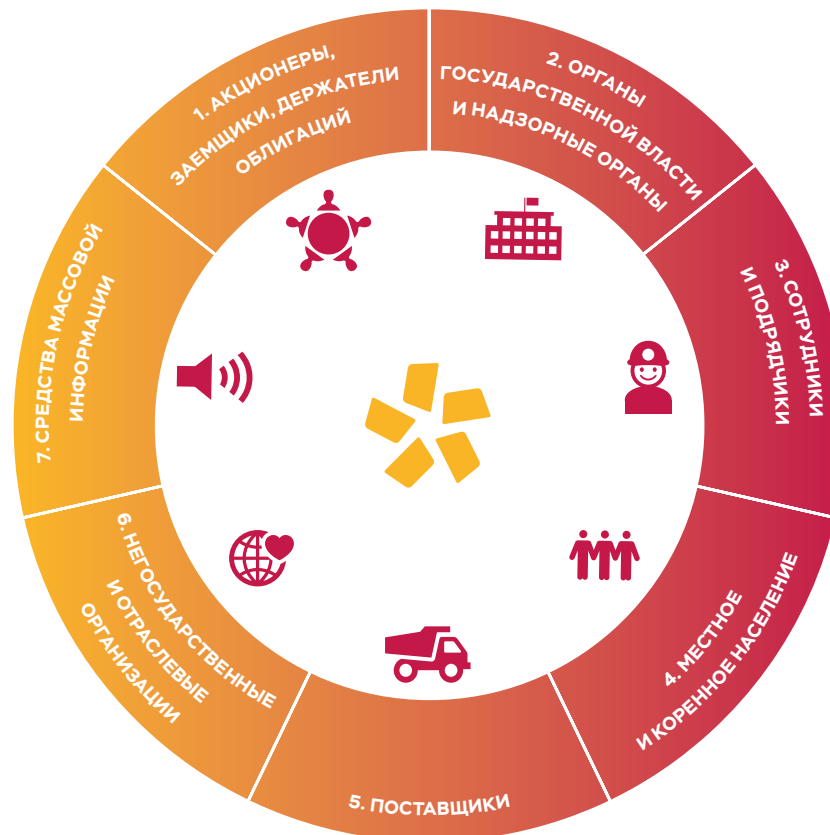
1. АКЦИОНЕРЫ, ЗАЕМЩИКИ, ДЕРЖАТЕЛИ ОБЛИГАЦИЙ

2. ОРГАНЫ ГОСУДАРСТВЕННОЙ ВЛАСТИ И НАДЗОРНЫЕ ОРГАНЫ

3. СОТРУДНИКИ И ПОДРЯДЧИКИ

4. МЕСТНОЕ И КОРЕННОЕ НАСЕЛЕНИЕ

5. ПОСТАВЩИКИ

6. НЕГОСУДАРСТВЕННЫЕ И ОТРАСЛЕВЫЕ ОРГАНИЗАЦИИ

7. СРЕДСТВА МАССОВОЙ ИНФОРМАЦИИ